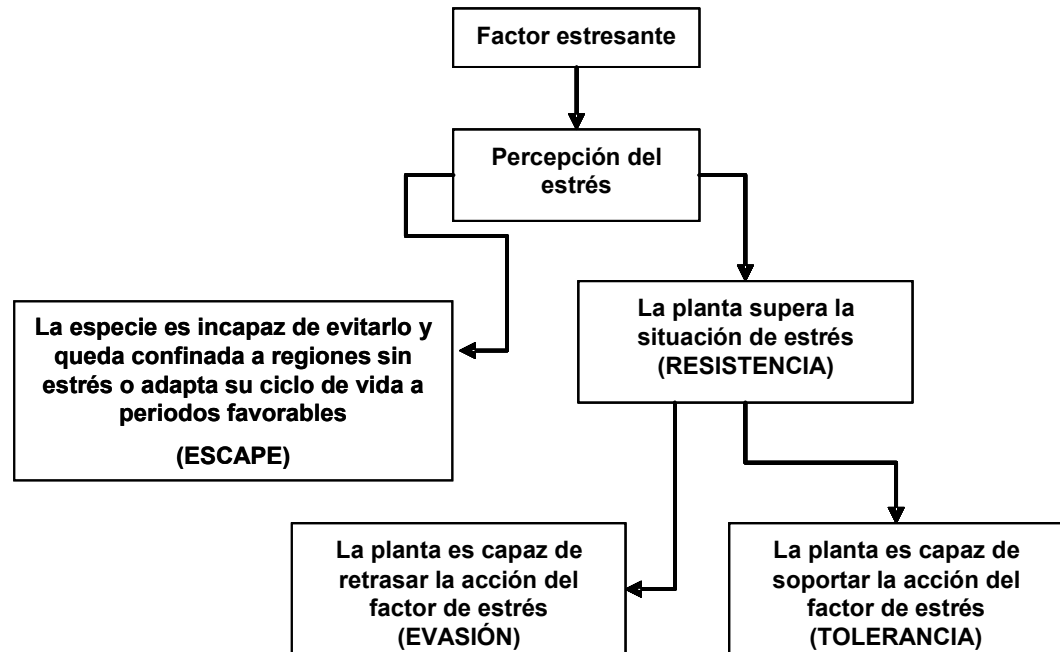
Factor estresante

Percepción del estrés

La especie es incapaz de evitarlo y queda confinada a regiones sin estrés o adapta su ciclo de vida a periodos favorables

(ESCAPE)

La planta supera la situación de estrés (RESISTENCIA)

La planta es capaz de retrasar la acción del factor de estrés (EVASIÓN)

La planta es capaz de soportar la acción del factor de estrés (TOLERANCIA)